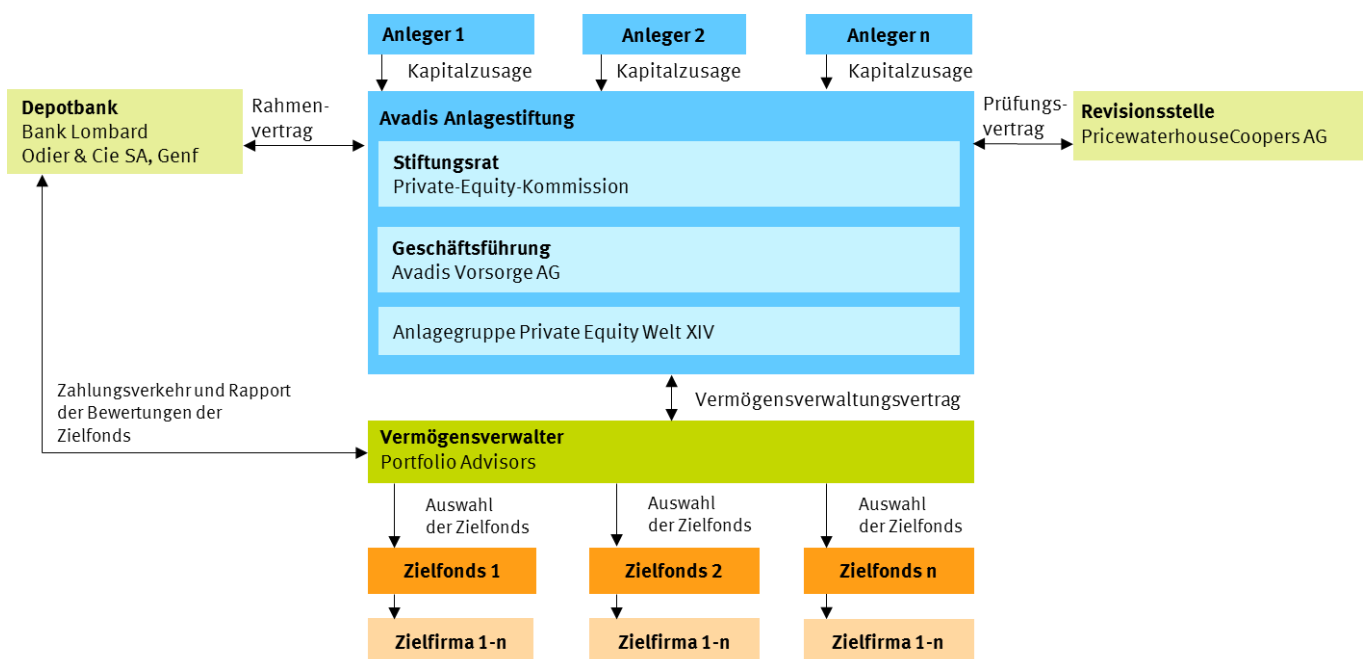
Anleger 1

Anleger 2

Anleger n

Kapitalzusage

Kapitalzusage

Kapitalzusage

Depotbank
Bank Lombard
Odier & Cie SA, Genf

Rahmenvertrag

Avadis Anlagestiftung

Stiftungsrat
Private-Equity-Kommission

Geschäftsführung
Avadis Vorsorge AG

Anlagegruppe Private Equity Welt XIV

Prüfungsvertrag

Revisionsstelle
PricewaterhouseCoopers AG

Zahlungsverkehr und Rapport der Bewertungen der Zielfonds

Vermögensverwaltungsvertrag

Vermögensverwalter
Portfolio Advisors

Auswahl der Zielfonds

Auswahl der Zielfonds

Auswahl der Zielfonds

Zielfonds 1

Zielfonds 2

Zielfonds n

Zielfirma 1-n

Zielfirma 1-n

Zielfirma 1-n